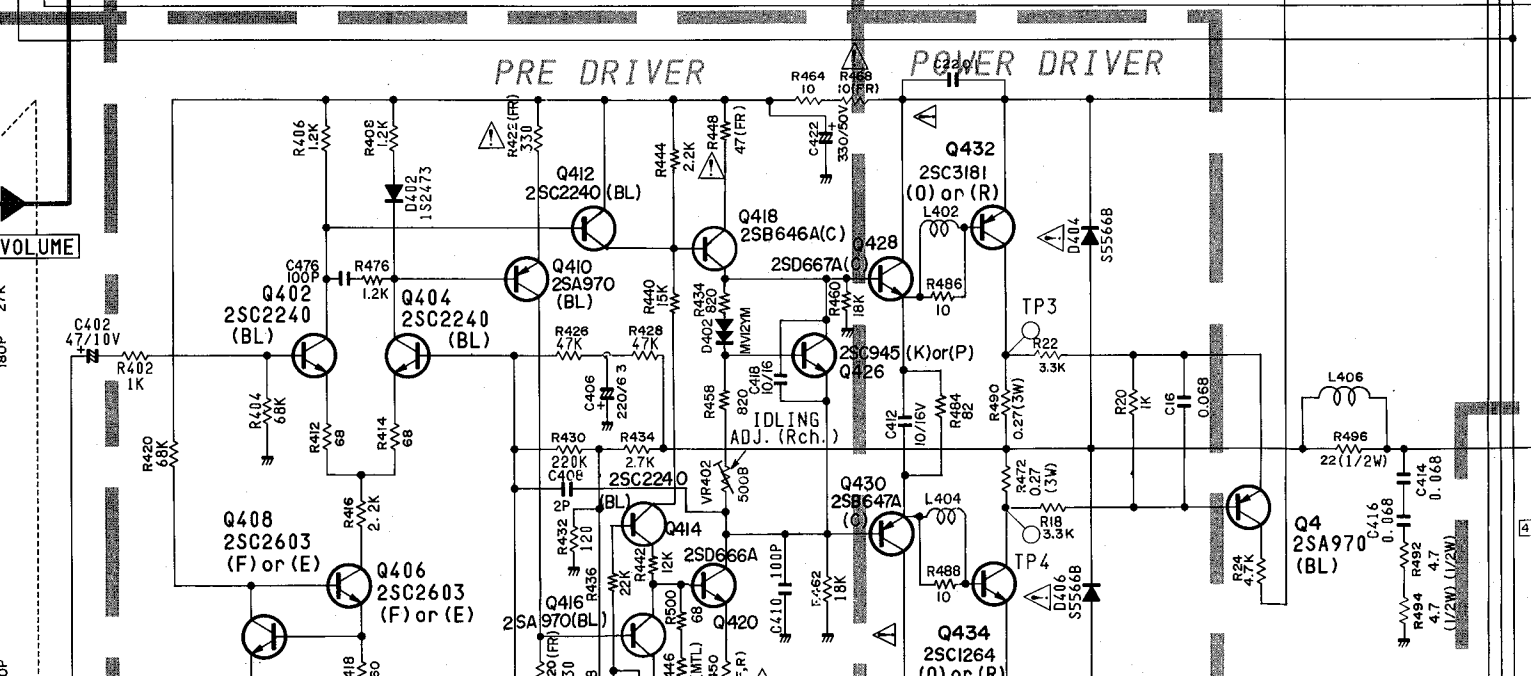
PRE DRIVER

POWER DRIVER

VOLUME

R406 1.2K
R408 1.2K
D402 1S2473
R422 (FR) 330
Q412 2SC2240 (BL)
R444 2.2K
R448 47 (FR)
R464 10
R468 10 (FR)
C422 330/50V
C220
Q432 2SC3181 (O) or (R)
L402
D404 S5566B
Q418 2SB646A(C)
Q428 2SD667A(C)
R486 10
TP3
C476 100P
R476 1.2K
Q410 2SA970 (BL)
R440 15K
R434 820
D402 MV12YM
R460 18K
Q402 2SC2240 (BL)
Q404 2SC2240 (BL)
C402 47/10V
R402 1K
R426 47K
R428 47K
C406 220/6 3
2SC945 (K)or(P) Q426
R22 3.3K
R490 0.27(3W)
R20 1K
C16
0.068
L406
R404 68K
R412 68
R414 68
R458 820
C418 10/16
IDLING ADJ. (Rch.)
C412 10/16V
R484 82
R496 22(1/2W)
C414 0.068
R420 68K
R430 220K
C406 2P
R434 2.7K
2SC2240 (BL)
VR402 500B
Q430 2SB647A (C)
L404
R472 0.27 (3W)
R18 3.3K
Q4 2SA970 (BL)
C416 0.068
R416 2.2K
R432 120
Q414
R442 12K
2SD666A
C410 100P
R462 18K
R488 10
TP4
D406 S5566B
R24 4.7K
R492 4.7
R494 4.7
(1/2W) (1/2W)
Q408 2SC2603 (F) or (E)
Q406 2SC2603 (F) or (E)
R436 22K
Q416 2SA970(BL)
R500 68
Q420
Q434 2SC1264 (O) or (R)